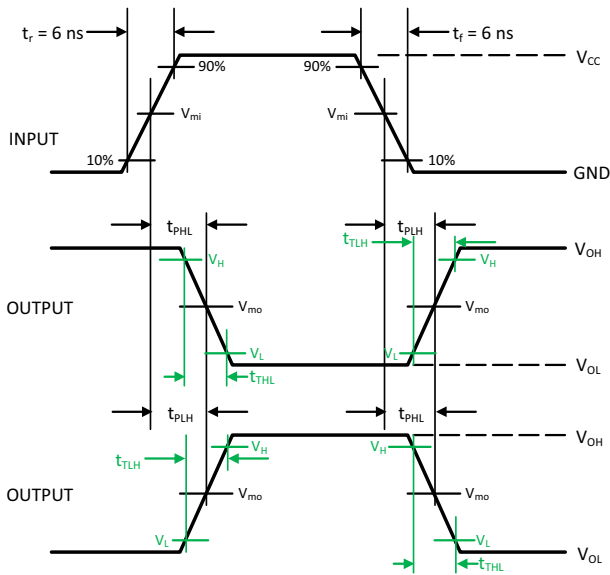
$t_r$ = 6 ns
$t_f$ = 6 ns
$V_{CC}$
90%
90%
$V_{mi}$
$V_{mi}$
INPUT
10%
10%
GND
$t_{PHL}$
$t_{TLH}$
$t_{PLH}$
$V_{OH}$
$V_H$
$V_H$
OUTPUT
$V_{mo}$
$V_{mo}$
$V_L$
$V_L$
$V_{OL}$
$t_{THL}$
$t_{PLH}$
$t_{PHL}$
$V_{OH}$
$t_{TLH}$
$V_H$
$V_H$
OUTPUT
$V_{mo}$
$V_{mo}$
$V_L$
$V_L$
$V_{OL}$
$t_{THL}$